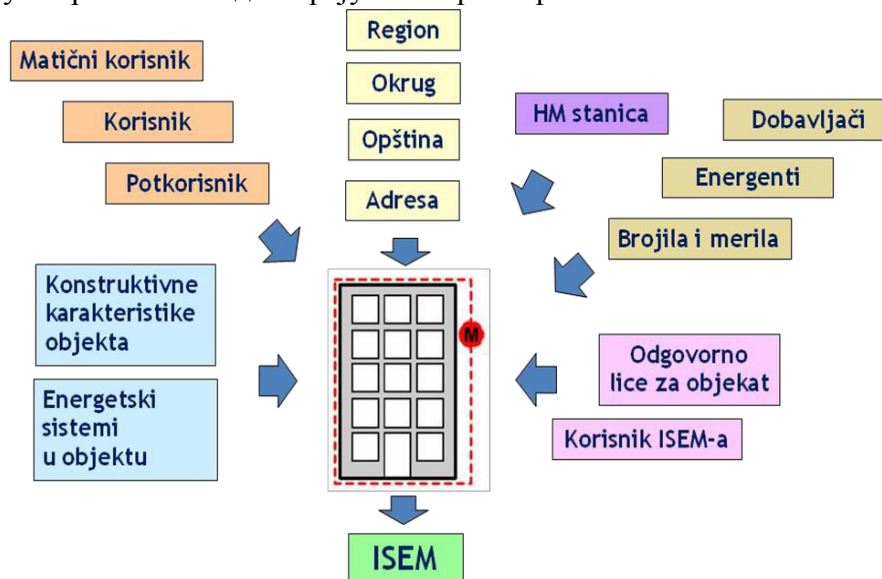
Matični korisnik

Korisnik

Potkorisnik

Region

Okrug

Opština

Adresa

HM stanica

Dobavljači

Energenti

Brojila i merila

Konstruktivne karakteristike objekta

Energetski sistemi u objektu

M

Odgovorno lice za objekat

Korisnik ISEM-a

ISEM